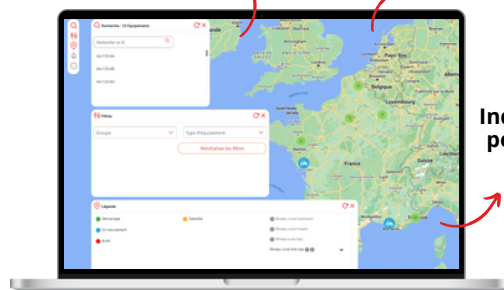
Recherche - 13 Equipements

Rechercher un ID

AH-123-AG

AH-123-AB

AH-123-AG

Filtres

Groupe

Type d'équipement

Réinitialiser les filtres

Légende

Démarrage

Détachée

En mouvement

Arrêt

Pays-Bas

Belgique

Luxembourg

France

Suisse

Inc

po